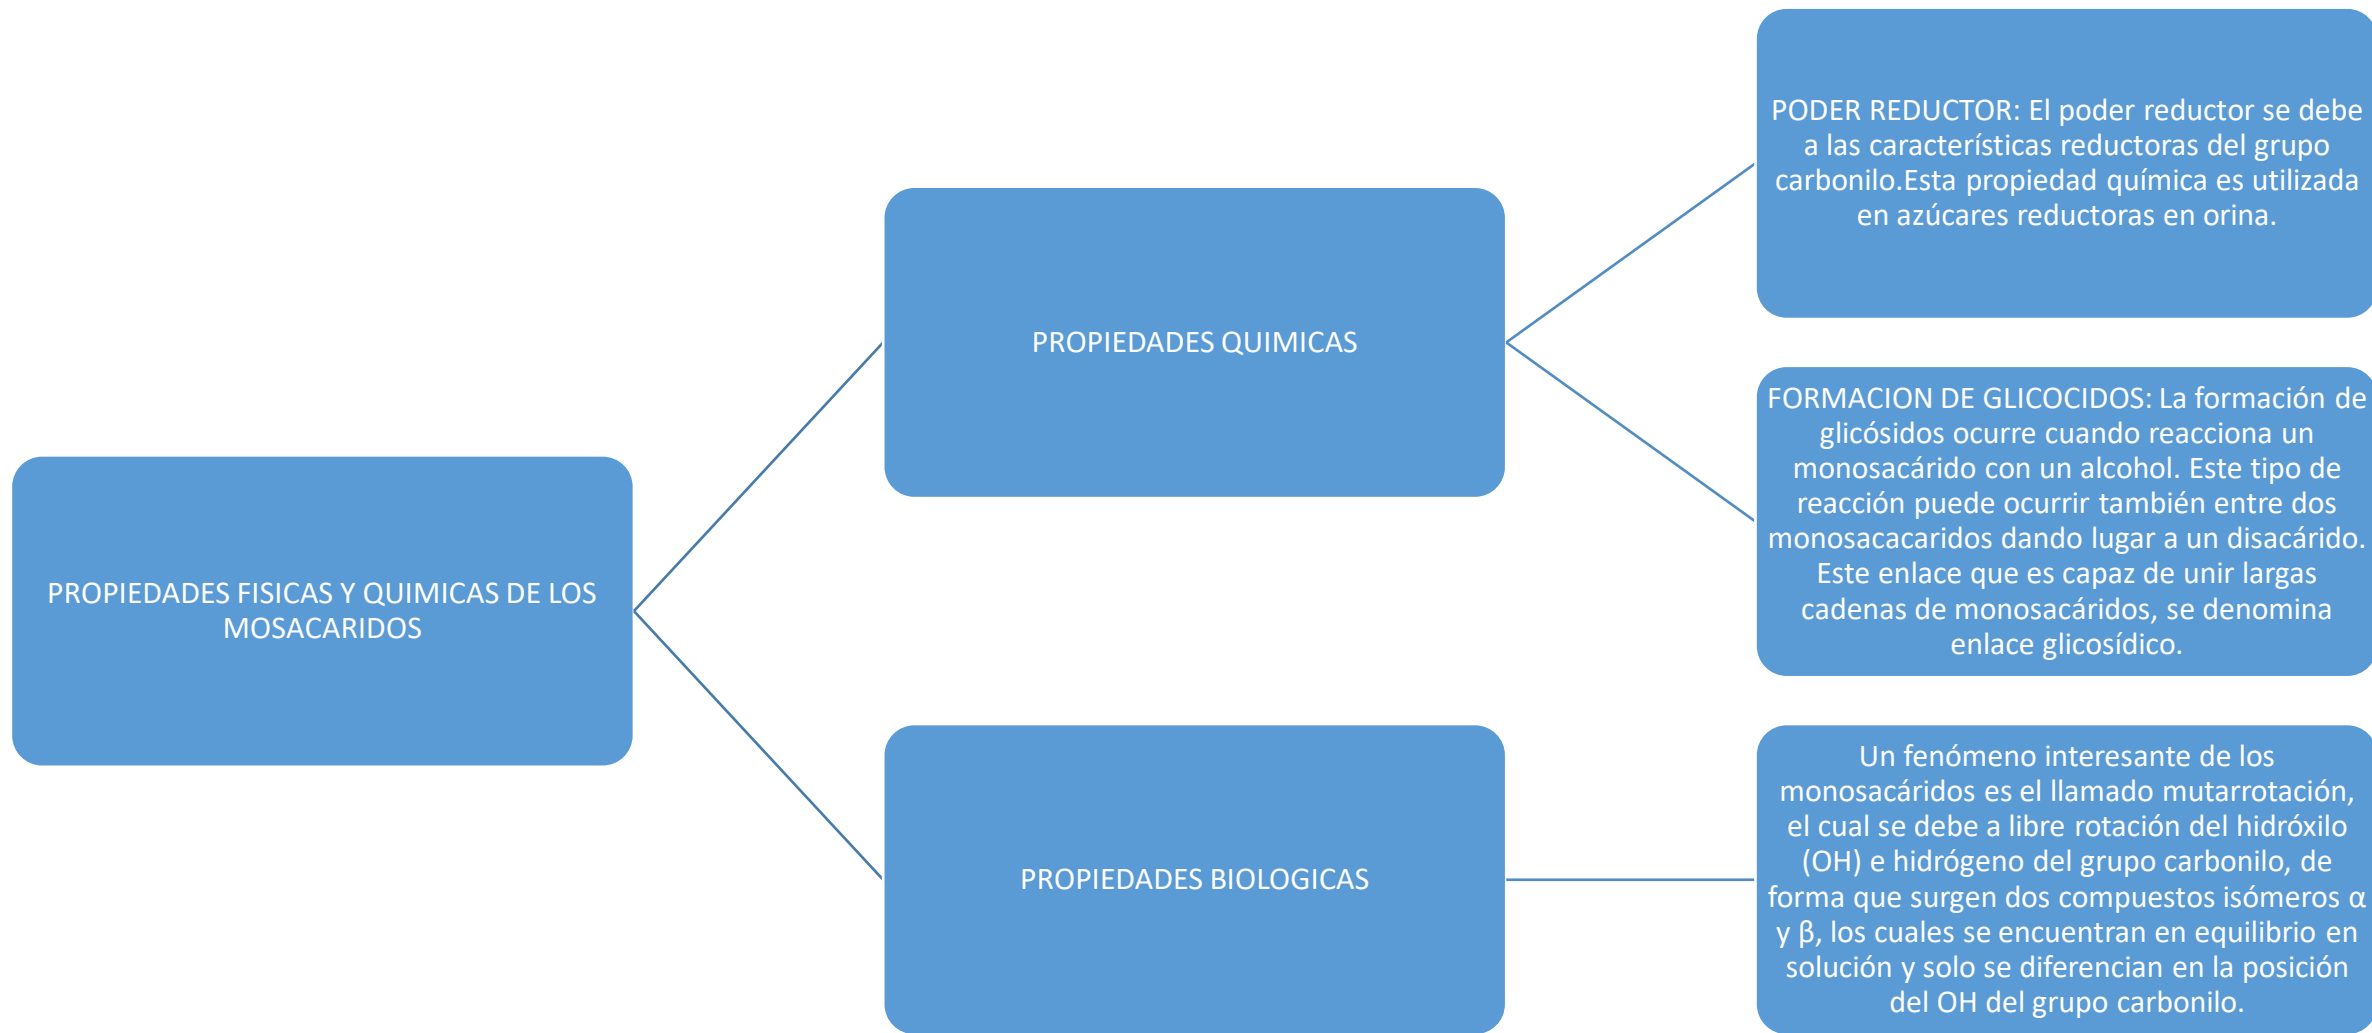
PROPIEDADES FISICAS Y QUIMICAS DE LOS MOSACARIDOS

PROPIEDADES QUIMICAS

PODER REDUCTOR: El poder reductor se debe a las características reductoras del grupo carbonilo.Esta propiedad química es utilizada en azúcares reductoras en orina.

FORMACION DE GLICOCIDOS: La formación de glicósidos ocurre cuando reacciona un monosacárido con un alcohol. Este tipo de reacción puede ocurrir también entre dos monosacacaridos dando lugar a un disacárido. Este enlace que es capaz de unir largas cadenas de monosacáridos, se denomina enlace glicosídico.

PROPIEDADES BIOLOGICAS

Un fenómeno interesante de los monosacáridos es el llamado mutarrotación, el cual se debe a libre rotación del hidróxilo (OH) e hidrógeno del grupo carbonilo, de forma que surgen dos compuestos isómeros α y β, los cuales se encuentran en equilibrio en solución y solo se diferencian en la posición del OH del grupo carbonilo.